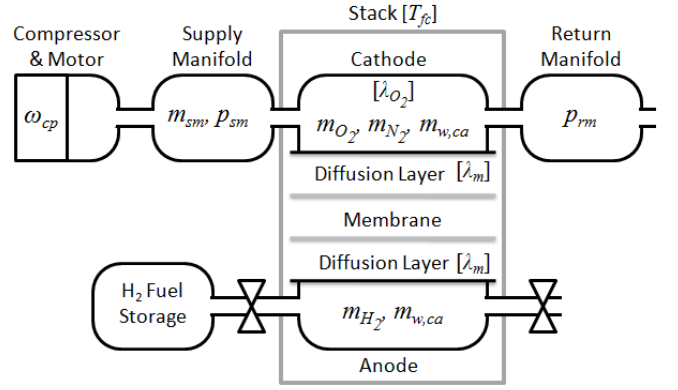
Stack $[T_{fc}]$

Compressor & Motor

$\omega_{cp}$

Supply Manifold

$m_{sm}, p_{sm}$

Cathode

$[\lambda_{O_2}]$

$m_{O_2}, m_{N_2}, m_{w,ca}$

Return Manifold

$p_{rm}$

Diffusion Layer $[\lambda_m]$

Membrane

Diffusion Layer $[\lambda_m]$

$H_2$ Fuel Storage

$m_{H_2}, m_{w,ca}$

Anode